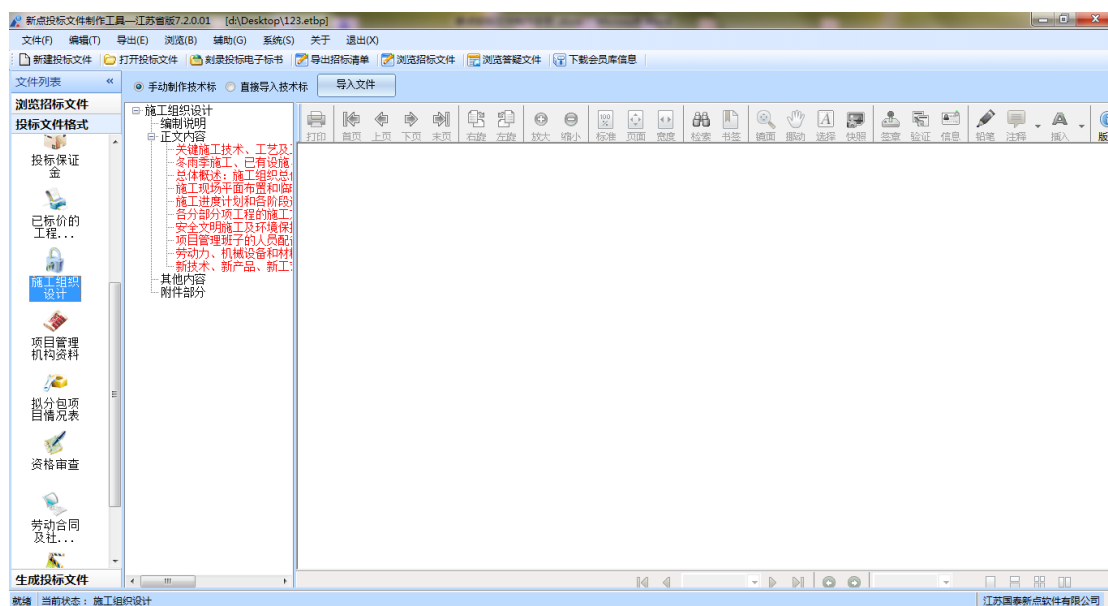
新点投标文件制作工具—江苏省版7.2.0.01 [d:\Desktop\123.etbp]

文件(F) 编辑(T) 导出(E) 浏览(B) 辅助(G) 系统(S) 关于 退出(X)

新建投标文件 打开投标文件 刻录投标电子标书 导出招标清单 浏览招标文件 浏览答疑文件 下载会员库信息

文件列表 «

● 手动制作技术标 ○ 直接导入技术标 导入文件

浏览招标文件
投标文件格式

投标保证金
已标价的工程...
施工组织设计
项目管理机构资料
拟分包项目情况表
资格审查
劳动合同及社...

生成投标文件

施工组织设计
编制说明
正文内容
关键施工技术、工艺及
冬雨季施工、已有设施
总体概述：施工组织总
施工现场平面布置和临
施工进度计划和各阶段
各分部分项工程的施工
安全文明施工及环境保
项目管理班子的人员配
劳动力、机械设备和材
新技术、新产品、新工
其他内容
附件部分

打印 首页 上页 下页 末页 右旋 左旋 放大 缩小 标准 页面 宽度 检索 书签 镜面 拖动 选择 快照 签章 验证 信息 铅笔 注释 插入 版

就绪 当前状态：施工组织设计 江苏国泰新点软件有限公司